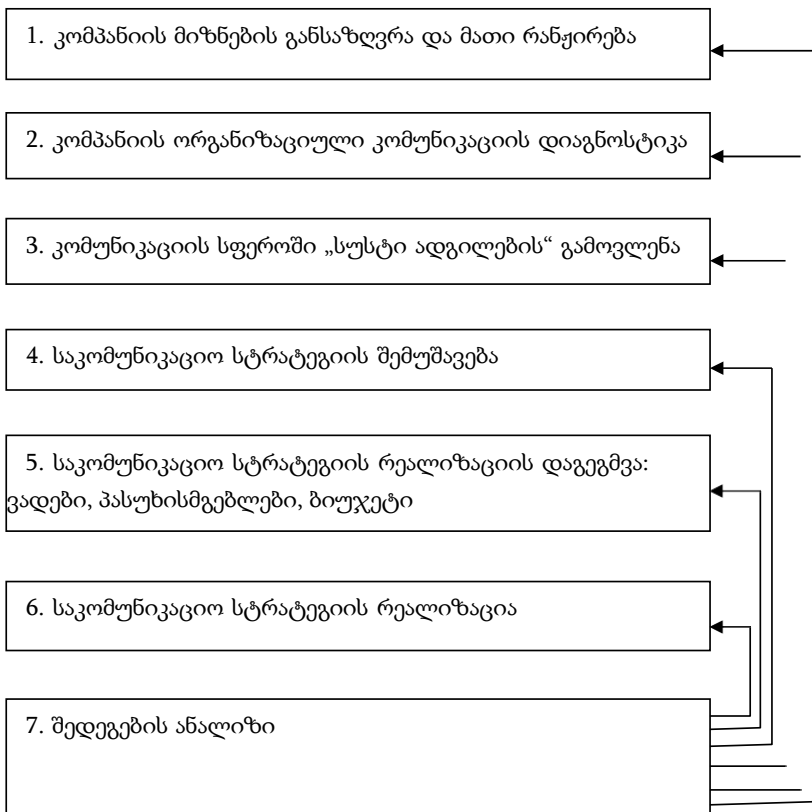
1. კომპანიის მიზნების განსაზღვრა და მათი რანჟირება

2. კომპანიის ორგანიზაციული კომუნიკაციის დიაგნოსტიკა

3. კომუნიკაციის სფეროში „სუსტი ადგილების“ გამოვლენა

4. საკომუნიკაციო სტრატეგიის შემუშავება

5. საკომუნიკაციო სტრატეგიის რეალიზაციის დაგეგმვა: ვადები, პასუხისმგებლები, ბიუჯეტი

6. საკომუნიკაციო სტრატეგიის რეალიზაცია

7. შედეგების ანალიზი